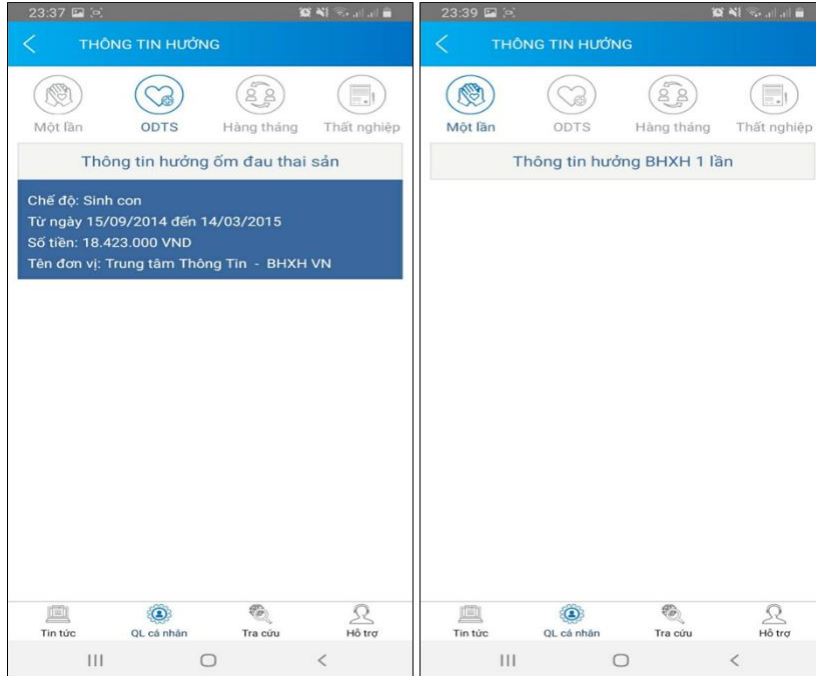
23:37

THÔNG TIN HƯỞNG

Một lần
ODTS
Hàng tháng
Thất nghiệp

Thông tin hưởng ốm đau thai sản

Chế độ: Sinh con
Từ ngày 15/09/2014 đến 14/03/2015
Số tiền: 18.423.000 VND
Tên đơn vị: Trung tâm Thông Tin - BHXH VN

Tin tức
QL cá nhân
Tra cứu
Hỗ trợ

23:39

THÔNG TIN HƯỞNG

Một lần
ODTS
Hàng tháng
Thất nghiệp

Thông tin hưởng BHXH 1 lần

Tin tức
QL cá nhân
Tra cứu
Hỗ trợ